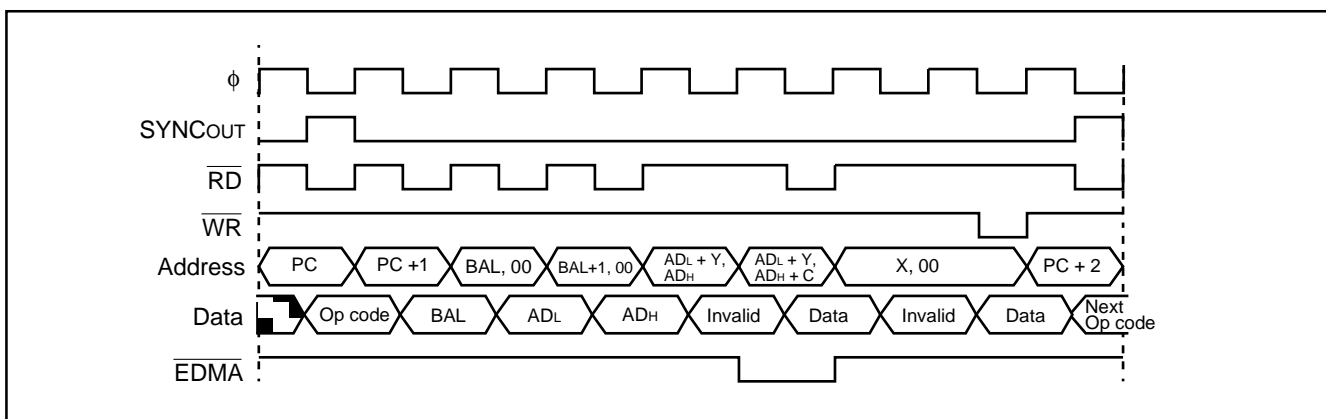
ϕ

SYNCOUT

$\overline{RD}$

$\overline{WR}$

Address
PC
PC +1
BAL, 00
BAL+1, 00
ADL + Y, ADH
ADL + Y, ADH + C
X, 00
PC + 2

Data
Op code
BAL
ADL
ADH
Invalid
Data
Invalid
Data
Next Op code

$\overline{EDMA}$